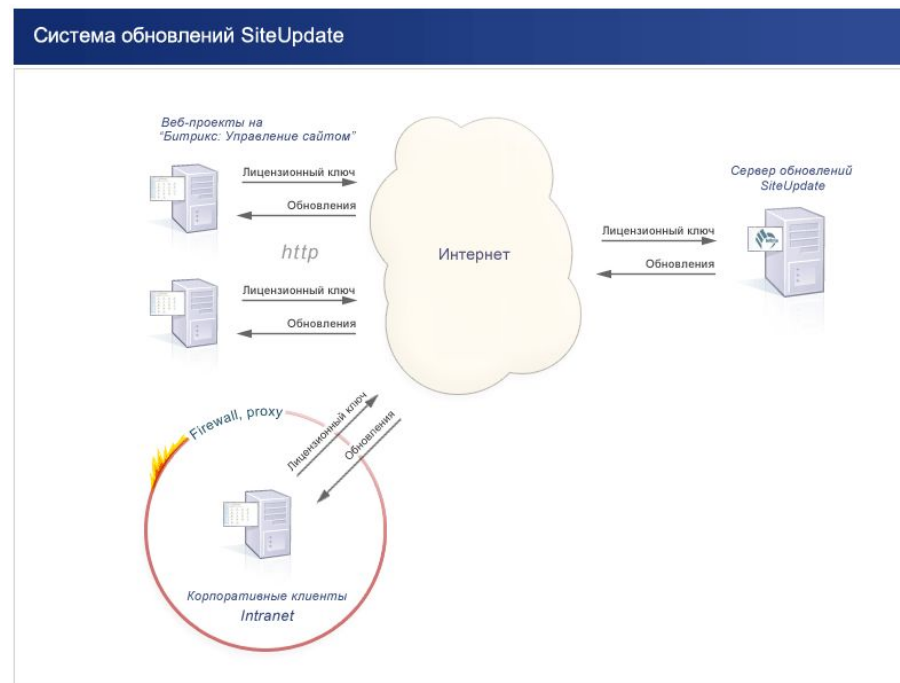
Система обновлений SiteUpdate

Веб-проекты на "Битрикс: Управление сайтом"

Лицензионный ключ

Обновления

http

Лицензионный ключ

Обновления

Интернет

Сервер обновлений SiteUpdate

Лицензионный ключ

Обновления

Firewall, proxy

Лицензионный ключ

Обновления

Корпоративные клиенты
Intranet